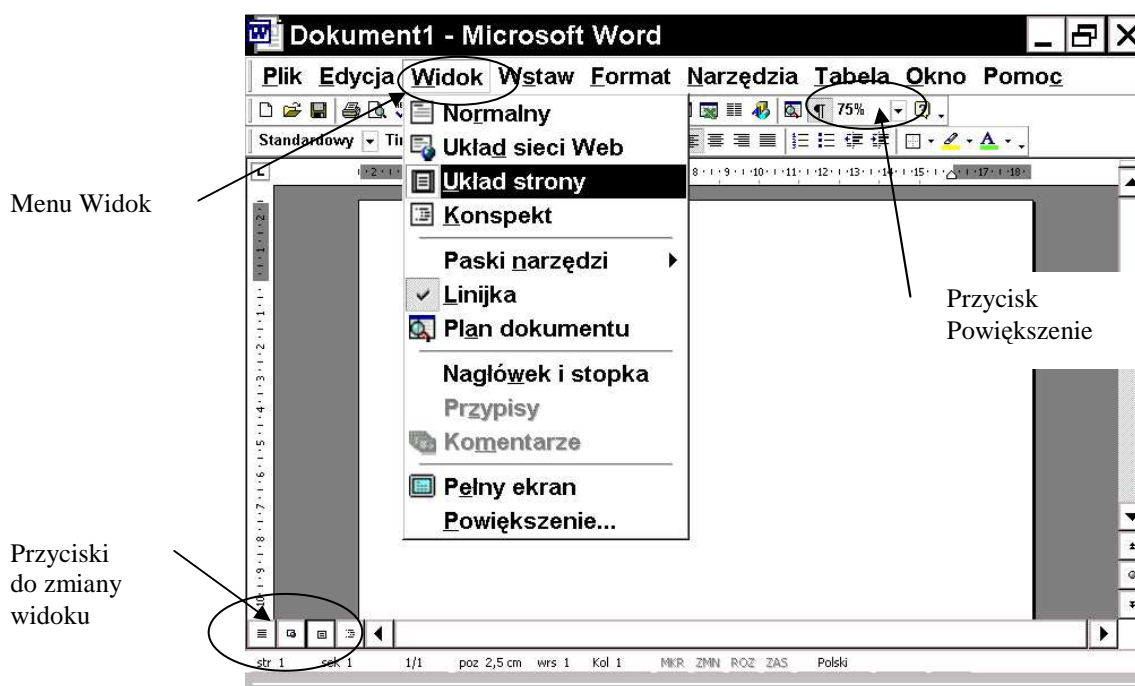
Dokument1 - Microsoft Word

Plik Edycja Widok Wstaw Format Narzędzia Tabela Okno Pomoc

75%

Standardowy Ti

Normalny
Układ sieci Web
Układ strony
Konspekt
Paski narzędzi
Linijka
Plan dokumentu
Nagłówek i stopka
Przypisy
Komentarze
Pełny ekran
Powiększenie...

Menu Widok

Przycisk Powiększenie

Przyciski do zmiany widoku

str 1 sek 1 1/1 poz 2,5 cm wrs 1 Kol 1 MKR ZMN ROZ ZAS Polski